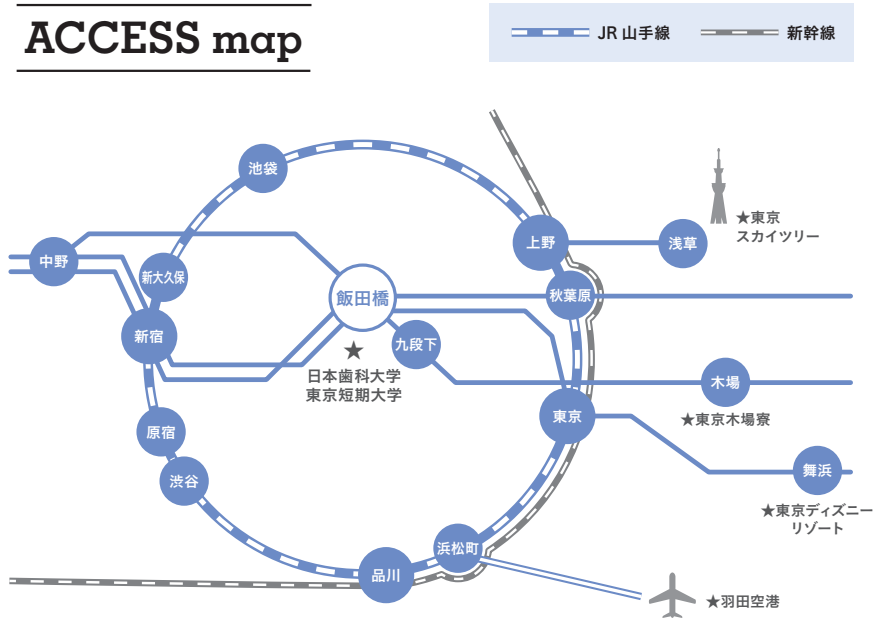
ACCESS map

JR 山手線
新幹線

池袋
中野
新大久保
飯田橋
新宿
九段下
上野
浅草
★東京スカイツリー
秋葉原
★
日本歯科大学
東京短期大学
木場
★東京木場寮
東京
原宿
渋谷
舞浜
★東京ディズニーリゾート
浜松町
品川
★羽田空港